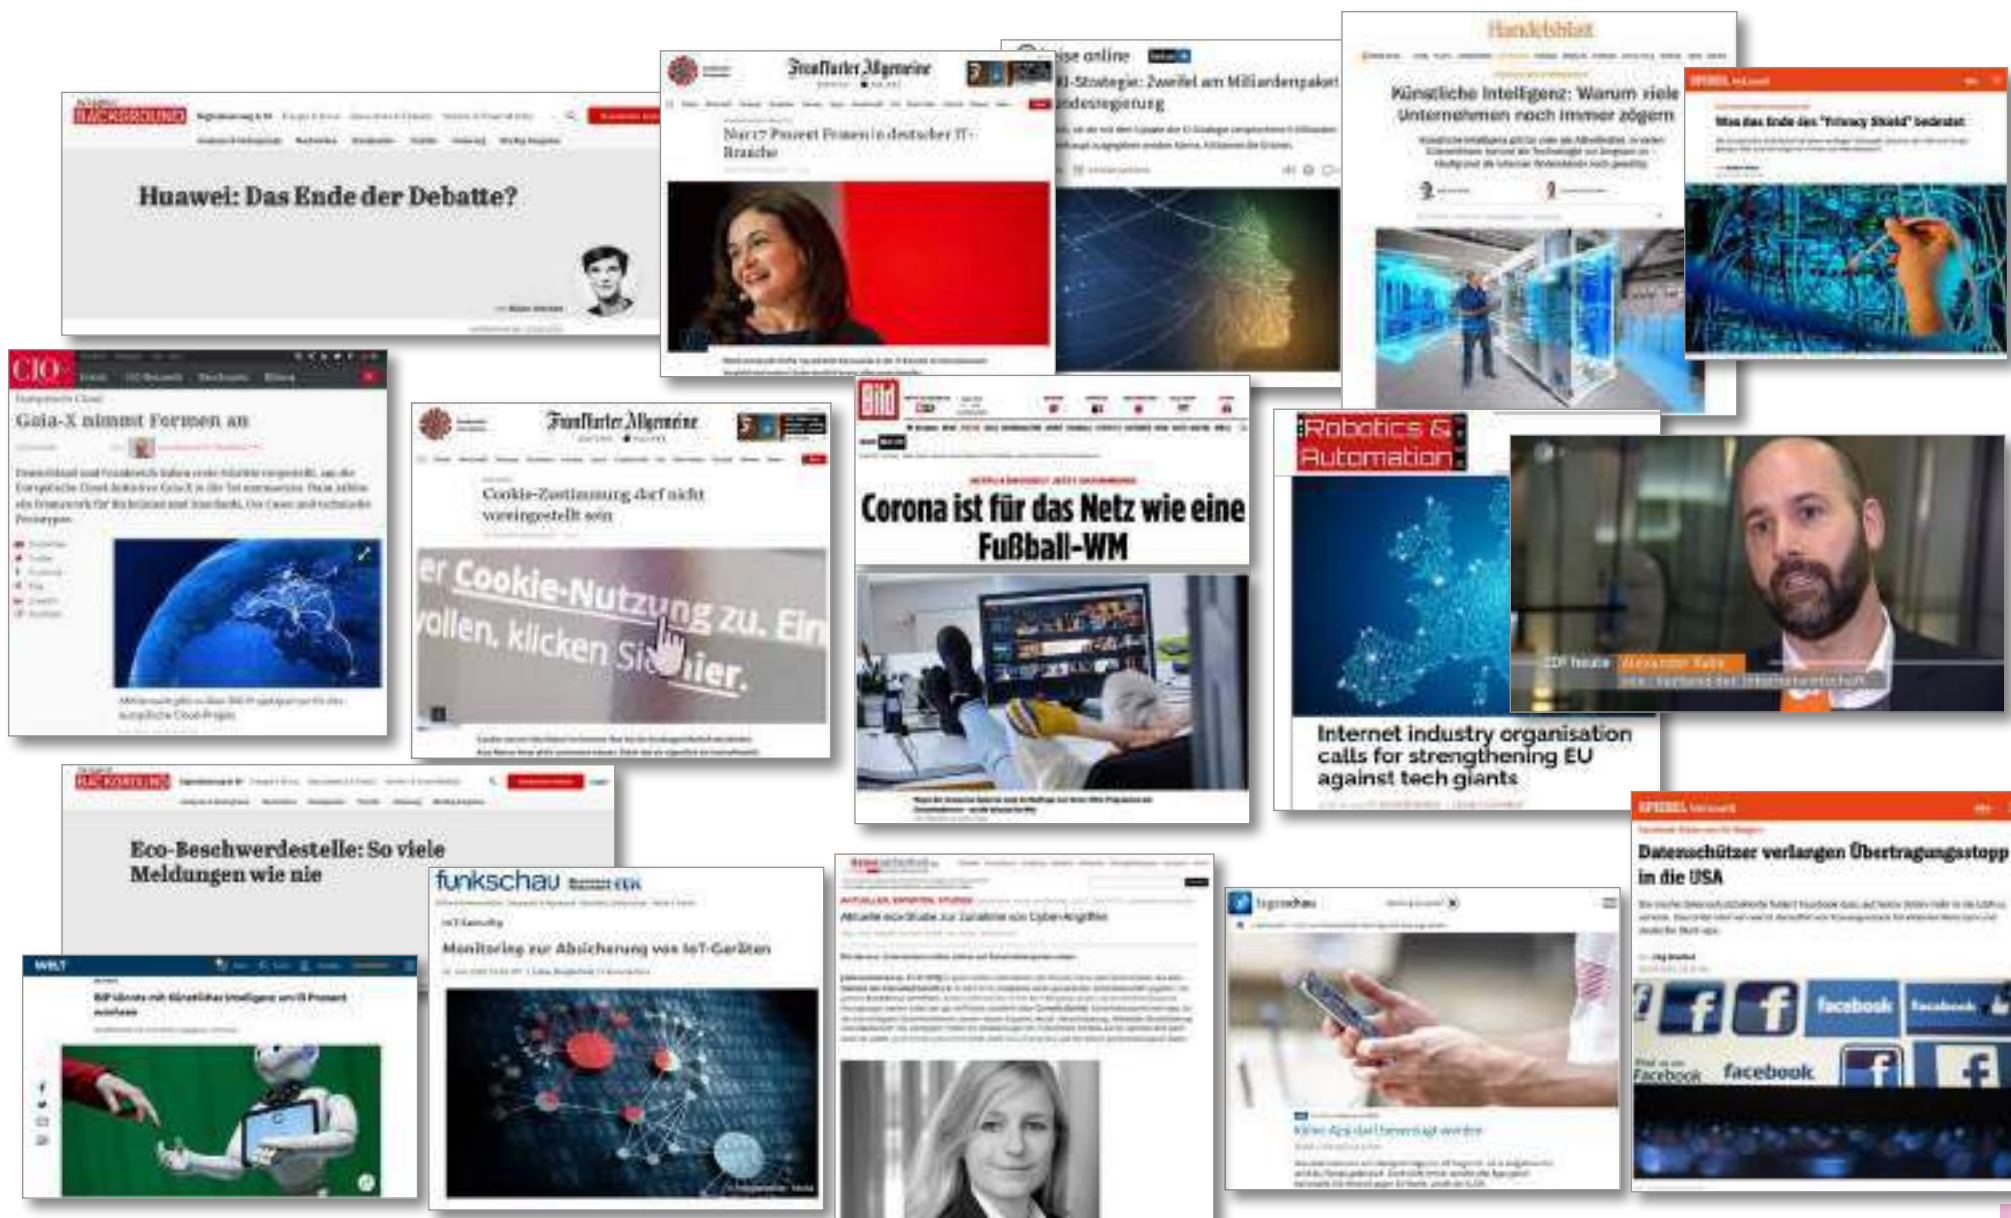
BACKGROUND

Huawei: Das Ende der Debatte?

Frankfurter Allgemeine

Nur 17 Prozent Frauen in deutscher IT-Branche

heise online

KI-Strategie: Zweifel am Milliardenpaket der Bundesregierung

Handelsblatt

Künstliche Intelligenz: Warum viele Unternehmen noch immer zögern

SPIEGEL Netzwelt

Was das Ende des "Privacy Shield" bedeutet

CIO

Gaia-X nimmt Formen an

Frankfurter Allgemeine

Cookie-Zustimmung darf nicht voreingestellt sein

er Cookie-Nutzung zu. Ein wollen, klicken Sie hier.

Bild

Corona ist für das Netz wie eine Fußball-WM

Robotics & Automation

Internet industry organisation calls for strengthening EU against tech giants

ZDF heute Alexander Rabe

BACKGROUND

Eco-Beschwerdestelle: So viele Meldungen wie nie

funkschau

Monitoring zur Absicherung von IoT-Geräten

WELT

BIP könnte mit Künstlicher Intelligenz um 13 Prozent wachsen

Aktuelle eco-Studie zur Zunahme von Cyber-Angriffen

tagesschau

Keine App darf bevorzugt werden

SPIEGEL Netzwelt

Datenschützer verlangen Übertragungsstopp in die USA

facebook